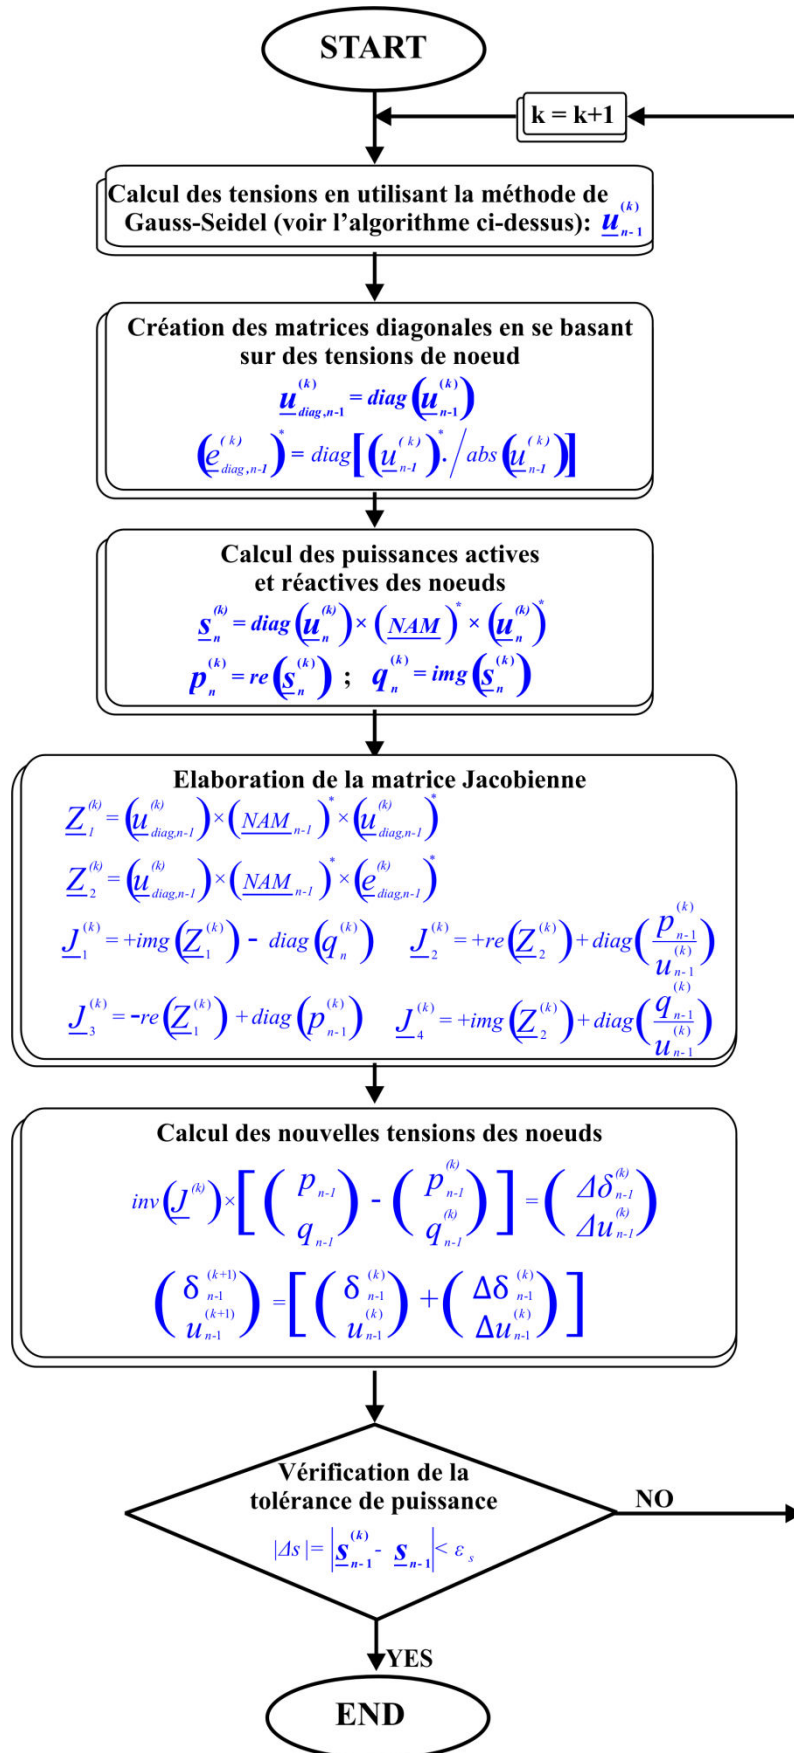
START

k = k+1

Calcul des tensions en utilisant la méthode de Gauss-Seidel (voir l'algorithme ci-dessus): $\underline{u}_{n-1}^{(k)}$

Création des matrices diagonales en se basant sur des tensions de noeud

$\underline{u}_{diag,n-1}^{(k)} = diag\left(\underline{u}_{n-1}^{(k)}\right)$

$\left(\underline{e}_{diag,n-1}^{(k)}\right)^* = diag\left[\left(\underline{u}_{n-1}^{(k)}\right)^* ./ abs\left(\underline{u}_{n-1}^{(k)}\right)\right]$

Calcul des puissances actives et réactives des noeuds

$\underline{s}_n^{(k)} = diag\left(\underline{u}_n^{(k)}\right) \times \left(\underline{NAM}\right)^* \times \left(\underline{u}_n^{(k)}\right)^*$

$p_n^{(k)} = re\left(\underline{s}_n^{(k)}\right)$ ; $q_n^{(k)} = img\left(\underline{s}_n^{(k)}\right)$

Elaboration de la matrice Jacobienne

$\underline{Z}_1^{(k)} = \left(\underline{u}_{diag,n-1}^{(k)}\right) \times \left(\underline{NAM}_{n-1}\right)^* \times \left(\underline{u}_{diag,n-1}^{(k)}\right)^*$

$\underline{Z}_2^{(k)} = \left(\underline{u}_{diag,n-1}^{(k)}\right) \times \left(\underline{NAM}_{n-1}\right)^* \times \left(\underline{e}_{diag,n-1}^{(k)}\right)^*$

$\underline{J}_1^{(k)} = +img\left(\underline{Z}_1^{(k)}\right) - diag\left(q_n^{(k)}\right)$ $\underline{J}_2^{(k)} = +re\left(\underline{Z}_2^{(k)}\right) + diag\left(\frac{p_{n-1}^{(k)}}{u_{n-1}^{(k)}}\right)$

$\underline{J}_3^{(k)} = -re\left(\underline{Z}_1^{(k)}\right) + diag\left(p_{n-1}^{(k)}\right)$ $\underline{J}_4^{(k)} = +img\left(\underline{Z}_2^{(k)}\right) + diag\left(\frac{q_{n-1}^{(k)}}{u_{n-1}^{(k)}}\right)$

Calcul des nouvelles tensions des noeuds

$inv\left(\underline{J}^{(k)}\right) \times \left[\begin{pmatrix} p_{n-1} \\ q_{n-1} \end{pmatrix} - \begin{pmatrix} p_{n-1}^{(k)} \\ q_{n-1}^{(k)} \end{pmatrix}\right] = \begin{pmatrix} \Delta\delta_{n-1}^{(k)} \\ \Delta u_{n-1}^{(k)} \end{pmatrix}$

$\begin{pmatrix} \delta_{n-1}^{(k+1)} \\ u_{n-1}^{(k+1)} \end{pmatrix} = \left[\begin{pmatrix} \delta_{n-1}^{(k)} \\ u_{n-1}^{(k)} \end{pmatrix} + \begin{pmatrix} \Delta\delta_{n-1}^{(k)} \\ \Delta u_{n-1}^{(k)} \end{pmatrix}\right]$

Vérification de la tolérance de puissance

$|\Delta s| = \left|\underline{s}_{n-1}^{(k)} - \underline{s}_{n-1}\right| < \varepsilon_s$

NO

YES

END